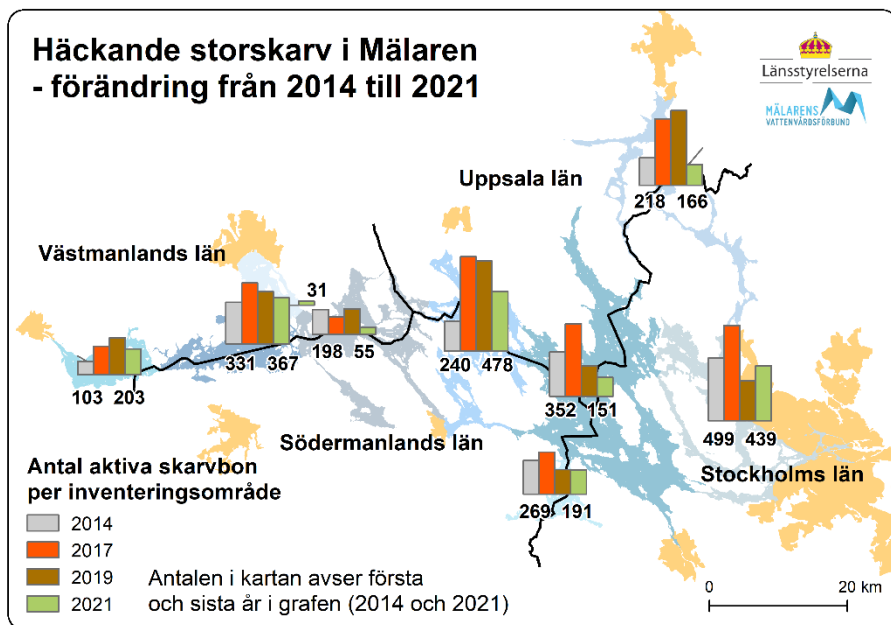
Häckande storskarv i Mälaren
- förändring från 2014 till 2021

Länsstyrelserna

MÄLARENS VATTENVÅRDSFÖRBUND

Uppsala län

218 166

Västmanlands län

31

103 203

331 367

198 55

240 478

352 151

499 439

Södermanlands län

Stockholms län

269 191

Antal aktiva skarvbon per inventeringsområde

2014
2017
2019
2021

Antalen i kartan avser första och sista år i grafen (2014 och 2021)

0
20 km